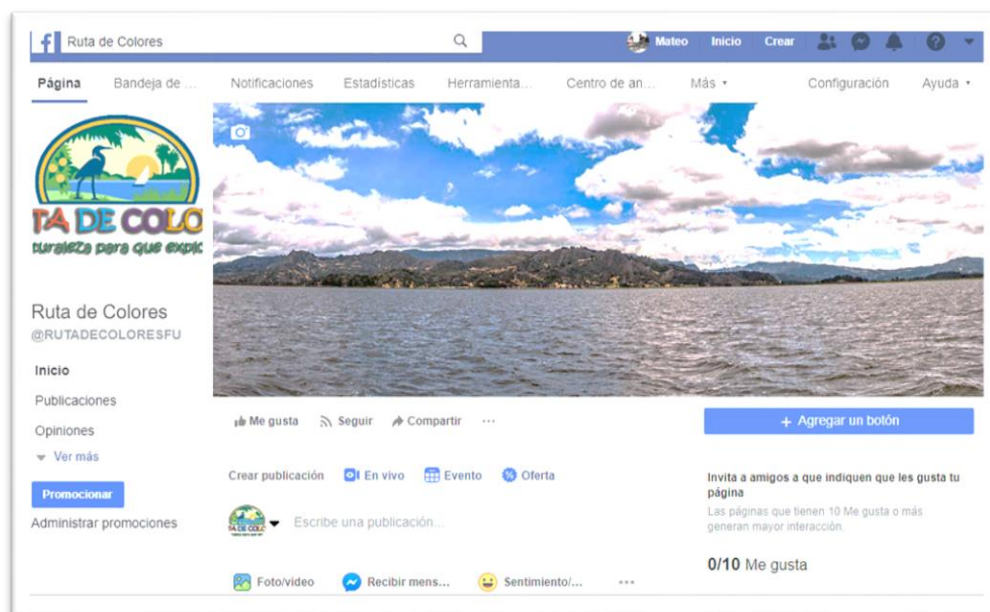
Ruta de Colores

Mateo Inicio Crear

Página Bandeja de ... Notificaciones Estadísticas Herramienta... Centro de an... Más ▾ Configuración Ayuda ▾

TA DE COLO
turaleza para que expl

Ruta de Colores
@RUTADECOLORESFU

Inicio
Publicaciones
Opiniones
Ver más

Promocionar
Administrar promociones

Me gusta Seguir Compartir ...

+ Agregar un botón

Crear publicación En vivo Evento Oferta

Escribe una publicación...

Invita a amigos a que indiquen que les gusta tu página
Las páginas que tienen 10 Me gusta o más generan mayor interacción.

0/10 Me gusta

Foto/video Recibir mens... Sentimiento/... ...